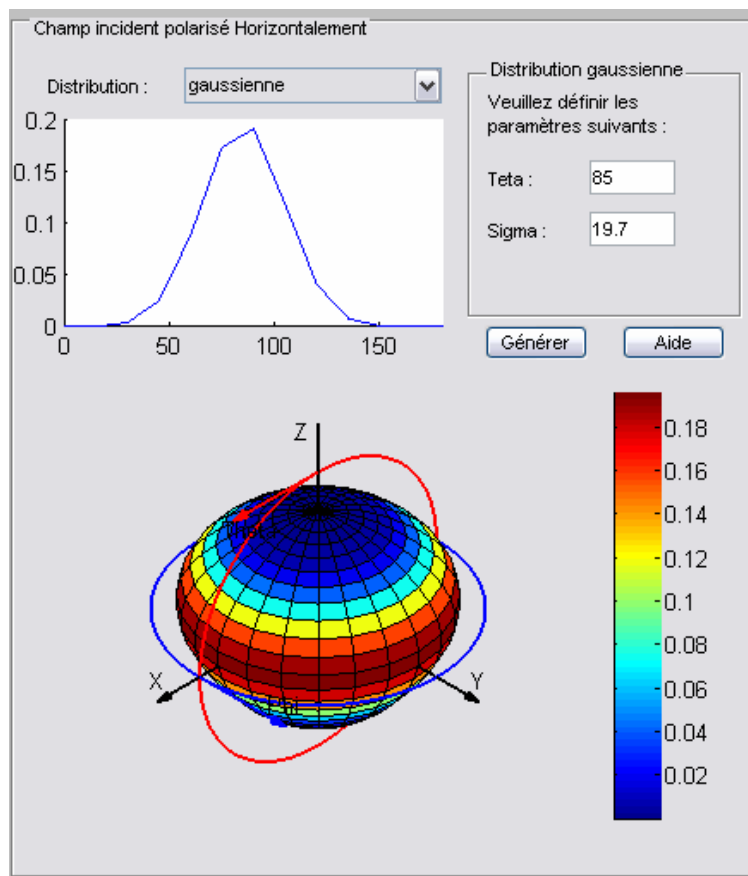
Champ incident polarisé Horizontalement

Distribution : gaussienne

0.2
0.15
0.1
0.05
0
0 50 100 150

Distribution gaussienne
Veuillez définir les paramètres suivants :
Teta : 85
Sigma : 19.7

Générer
Aide

Z
X
Y

0.18
0.16
0.14
0.12
0.1
0.08
0.06
0.04
0.02